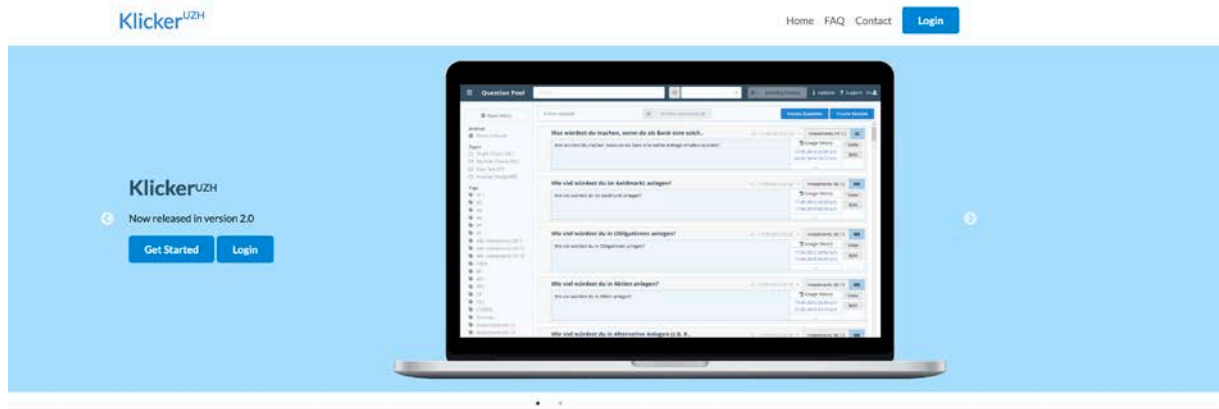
Klicker$^{UZH}$

Home FAQ Contact Login

Klicker$^{UZH}$

Now released in version 2.0

Get Started Login

Question Pool

Was würdest du machen, wenn du als Bank eine solch...

Wie viel würdest du im Geldmarkt anlegen?

Wie viel würdest du in Obligationen anlegen?

Wie viel würdest du in Aktien anlegen?

Wie viel würdest du in Alternative Anlagen (z.B. R...

Create Question

Usage History